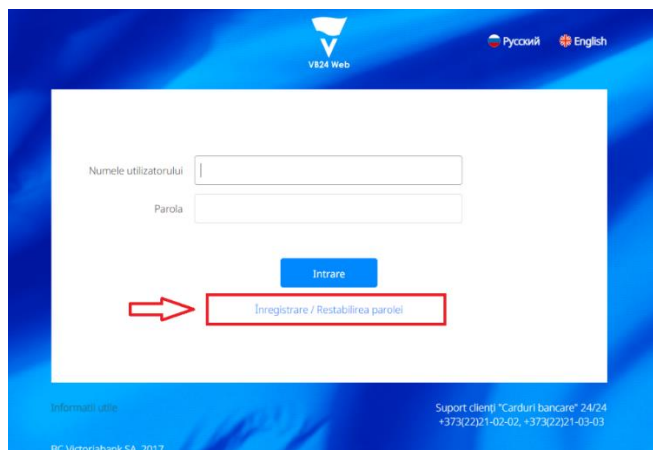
VB24 Web

Русский English

Numele utilizatorului

Parola

Intrare

Înregistrare / Restabilirea parolei

Informații utile

Suport clienți "Carduri bancare" 24/24
+373(22)21-02-02, +373(22)21-03-03

BC Victoriabank SA, 2017